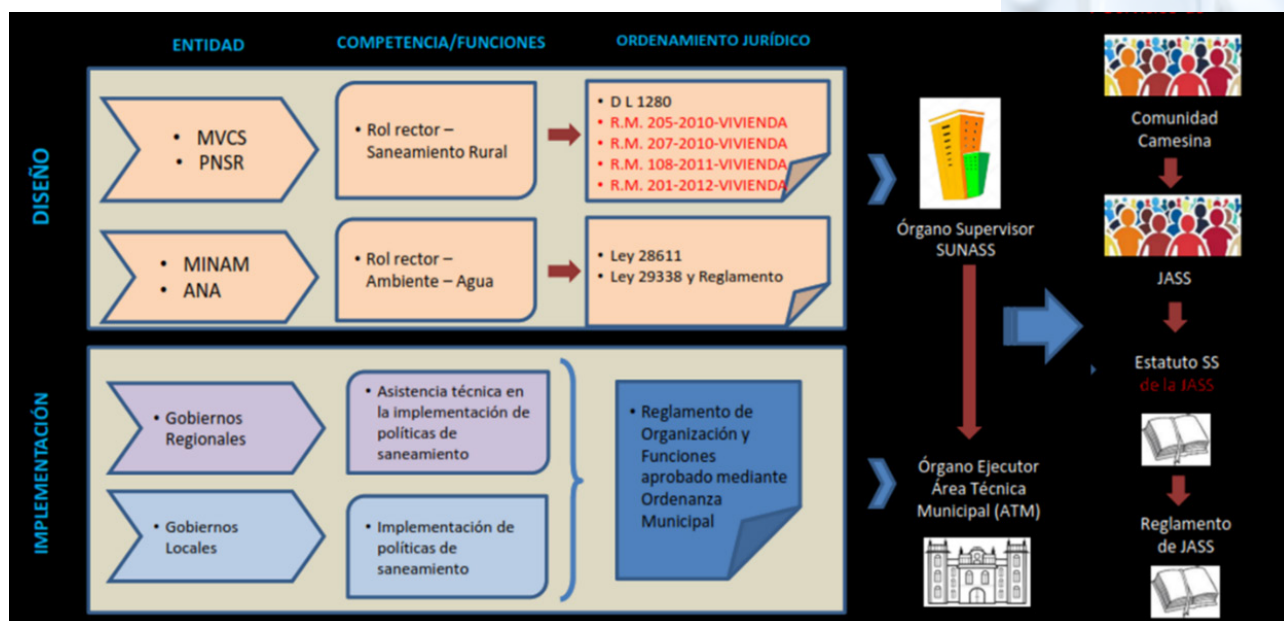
ENTIDAD

COMPETENCIA/FUNCIONES

ORDENAMIENTO JURÍDICO

DISEÑO

• MVCS
• PNSR

• Rol rector – Saneamiento Rural

• D L 1280
• R.M. 205-2010-VIVIENDA
• R.M. 207-2010-VIVIENDA
• R.M. 108-2011-VIVIENDA
• R.M. 201-2012-VIVIENDA

• MINAM
• ANA

• Rol rector – Ambiente – Agua

• Ley 28611
• Ley 29338 y Reglamento

IMPLEMENTACIÓN

• Gobiernos Regionales

• Asistencia técnica en la implementación de políticas de saneamiento

• Gobiernos Locales

• Implementación de políticas de saneamiento

• Reglamento de Organización y Funciones aprobado mediante Ordenanza Municipal

Órgano Supervisor SUNASS

Órgano Ejecutor Área Técnica Municipal (ATM)

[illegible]

Comunidad Camesina

JASS

Estatuto SS de la JASS

Reglamento de JASS